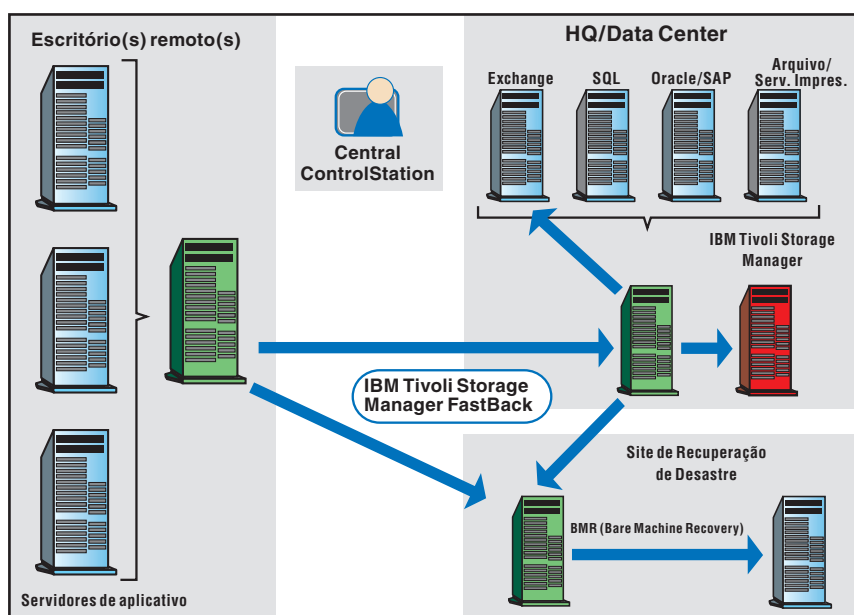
Escritório(s) remoto(s)

Central ControlStation

HQ/Data Center

Exchange

SQL

Oracle/SAP

Arquivo/ Serv. Impres.

IBM Tivoli Storage Manager

IBM Tivoli Storage Manager FastBack

Site de Recuperação de Desastre

BMR (Bare Machine Recovery)

Servidores de aplicativo